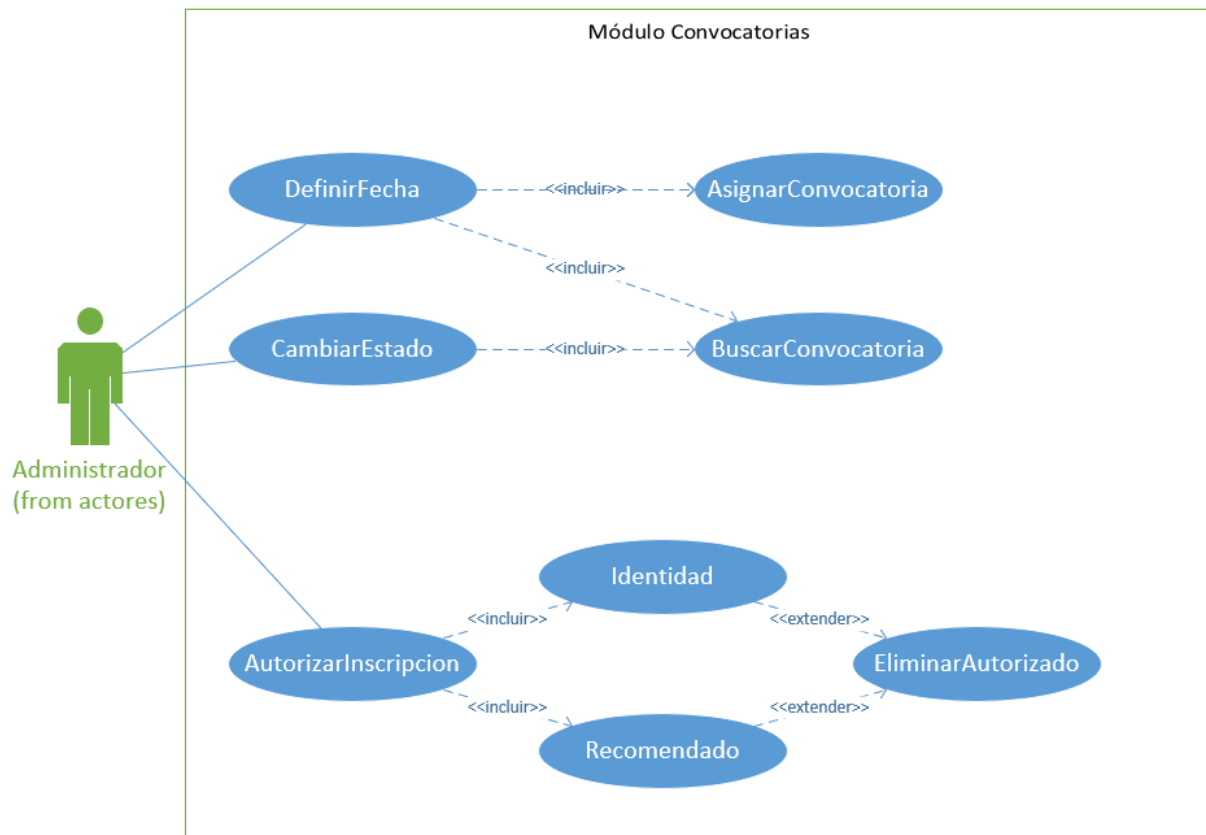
Módulo Convocatorias

DefinirFecha

<<incluir>>

AsignarConvocatoria

<<incluir>>

CambiarEstado

<<incluir>>

BuscarConvocatoria

Administrador
(from actores)

Identidad

<<incluir>>

<<extender>>

AutorizarInscripcion

EliminarAutorizado

<<incluir>>

<<extender>>

Recomendado